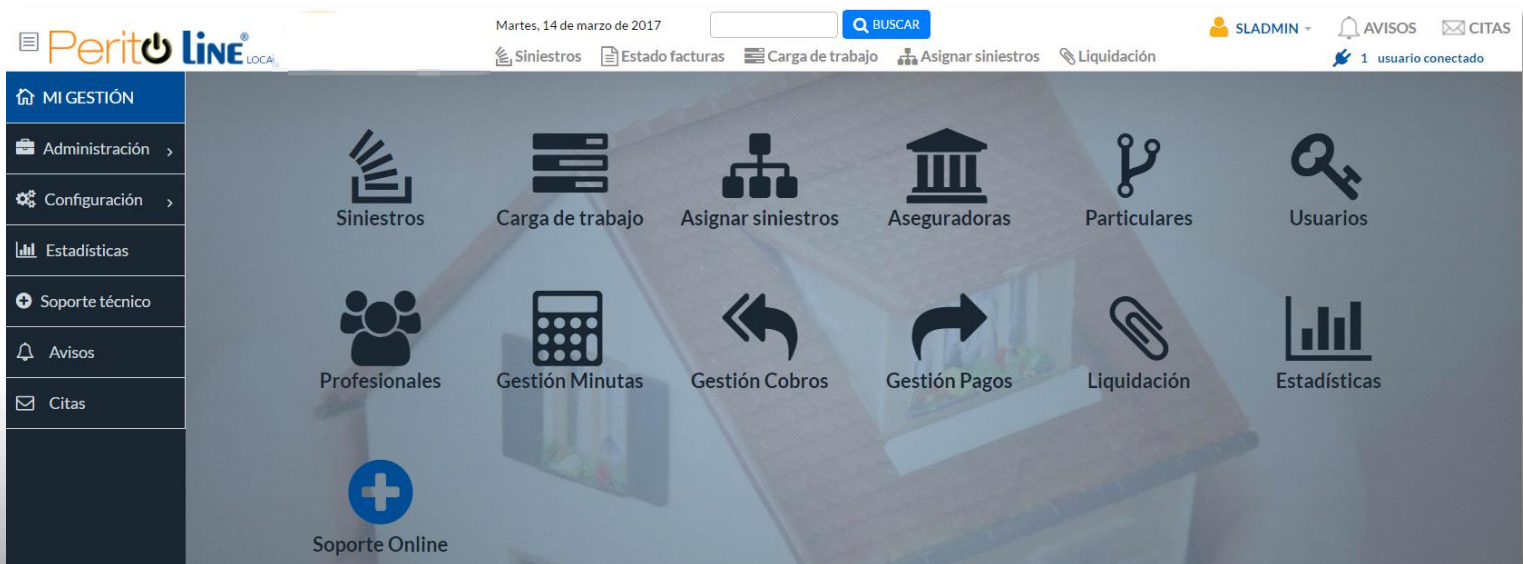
Perito LINE® LOCA

Martes, 14 de marzo de 2017

BUSCAR

SLADMIN AVISOS CITAS

Siniestros Estado facturas Carga de trabajo Asignar siniestros Liquidación

1 usuario conectado

MI GESTIÓN
Administración
Configuración
Estadísticas
Soporte técnico
Avisos
Citas

Siniestros
Carga de trabajo
Asignar siniestros
Aseguradoras
Particulares
Usuarios
Profesionales
Gestión Minutas
Gestión Cobros
Gestión Pagos
Liquidación
Estadísticas
Soporte Online